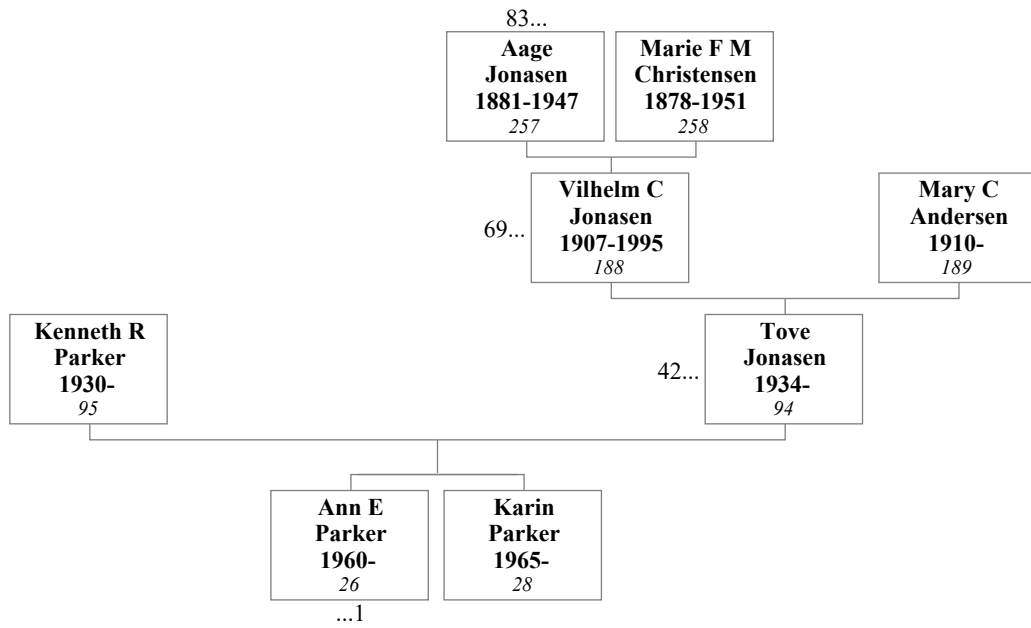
83...

Aage Jonasen 1881-1947
257

Marie F M Christensen 1878-1951
258

69...

Vilhelm C Jonasen 1907-1995
188

Mary C Andersen 1910-
189

Kenneth R Parker 1930-
95

42...

Tove Jonasen 1934-
94

Ann E Parker 1960-
26

...1

Karin Parker 1965-
28